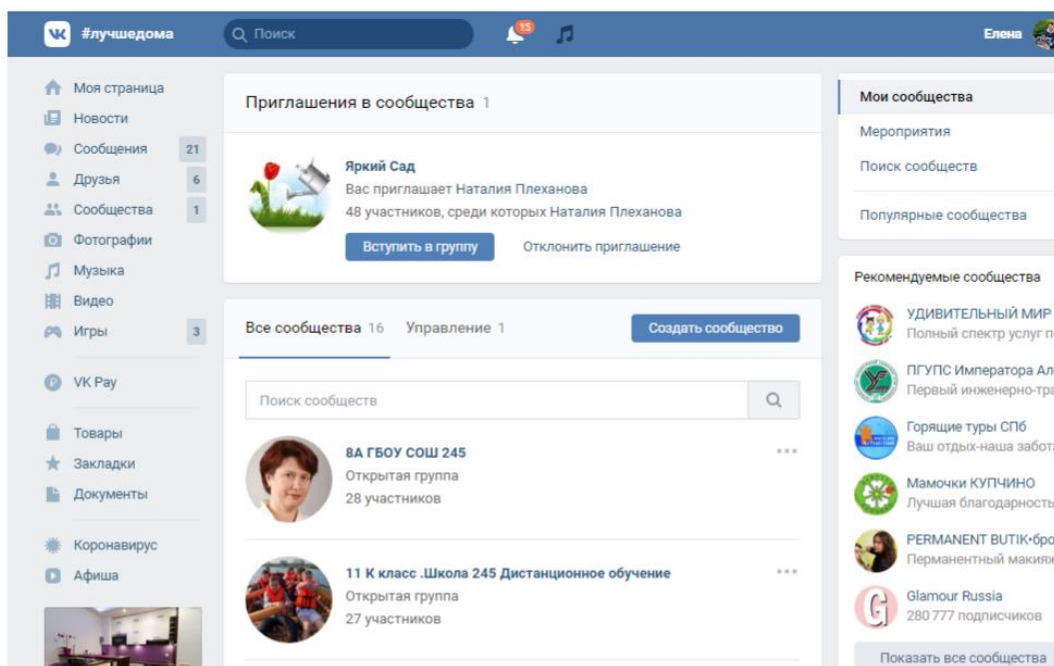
#лучшедома
Поиск
15
Елена

Моя страница
Новости
Сообщения 21
Друзья 6
Сообщества 1
Фотографии
Музыка
Видео
Игры 3

VK Pay

Товары
Закладки
Документы

Коронавирус
Афиша

Приглашения в сообщества 1

Яркий Сад
Вас приглашает Наталия Плеханова
48 участников, среди которых Наталия Плеханова
Вступить в группу
Отклонить приглашение

Все сообщества 16
Управление 1
Создать сообщество

Поиск сообществ

8А ГБОУ СОШ 245
Открытая группа
28 участников

11 К класс .Школа 245 Дистанционное обучение
Открытая группа
27 участников

Мои сообщества
Мероприятия
Поиск сообществ
Популярные сообщества

Рекомендуемые сообщества
УДИВИТЕЛЬНЫЙ МИР
Полный спектр услуг п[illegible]
ПГУПС Императора Ал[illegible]
Первый инженерно-тр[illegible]
Горящие туры СПб
Ваш отдых-наша забот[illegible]
Мамочки КУПЧИНО
Лучшая благодарность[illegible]
PERMANENT BUTIK•бро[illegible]
Перманентный макияж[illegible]
Glamour Russia
280 777 подписчиков
Показать все сообщества